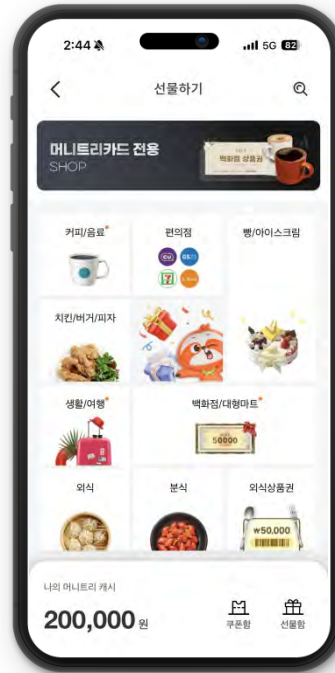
2:44

5G 82

선물하기

머니트리카드 전용
SHOP

백화점 상품권

커피/음료

편의점

CU GS25

빵/아이스크림

치킨/버거/피자

생활/여행

백화점/대형마트

50000

외식

분식

외식상품권

₩50,000

나의 머니트리 캐시

200,000 원

쿠폰함

선물함